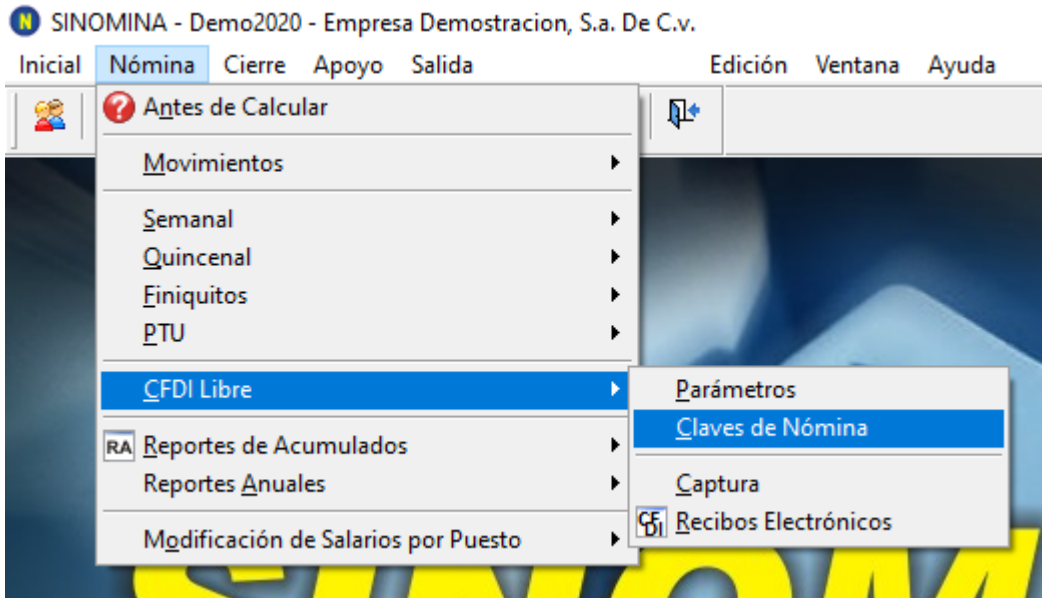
N SINOMINA - Demo2020 - Empresa Demostracion, S.a. De C.v.

Inicial Nómina Cierre Apoyo Salida Edición Ventana Ayuda

Antes de Calcular

Movimientos

Semanal
Quincenal
Finiquitos
PTU

CFDI Libre

RA Reportes de Acumulados
Reportes Anuales

Modificación de Salarios por Puesto

Parámetros
Claves de Nómina

Captura
CFDI Recibos Electrónicos

SINOM